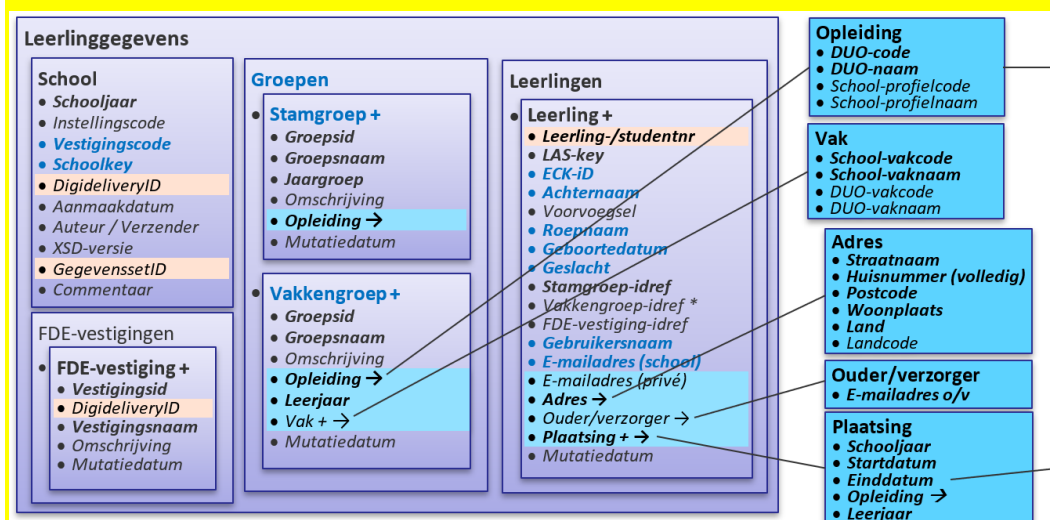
Leerlinggegevens

School
• Schooljaar
• Instellingscode
• Vestigingscode
• Schoolkey
• DigideliveryID
• Aanmaakdatum
• Auteur / Verzender
• XSD-versie
• GegevenssetID
• Commentaar

FDE-vestigingen
• FDE-vestiging +
• Vestigingsid
• DigideliveryID
• Vestigingsnaam
• Omschrijving
• Mutatiedatum

Groepen
• Stamgroep +
• Groepsid
• Groepsnaam
• Jaargroep
• Omschrijving
• Opleiding →
• Mutatiedatum

• Vakkengroep +
• Groepsid
• Groepsnaam
• Omschrijving
• Opleiding →
• Leerjaar
• Vak + →
• Mutatiedatum

Leerlingen
• Leerling +
• Leerling-/studentnr
• LAS-key
• ECK-iD
• Achternaam
• Voorvoegsel
• Roepnaam
• Geboortedatum
• Geslacht
• Stamgroep-idref
• Vakkengroep-idref *
• FDE-vestiging-idref
• Gebruikersnaam
• E-mailadres (school)
• E-mailadres (privé)
• Adres →
• Ouder/verzorger →
• Plaatsing + →
• Mutatiedatum

Opleiding
• DUO-code
• DUO-naam
• School-profielcode
• School-profielnaam

Vak
• School-vakcode
• School-vaknaam
• DUO-vakcode
• DUO-vaknaam

Adres
• Straatnaam
• Huisnummer (volledig)
• Postcode
• Woonplaats
• Land
• Landcode

Ouder/verzorger
• E-mailadres o/v

Plaatsing
• Schooljaar
• Startdatum
• Einddatum
• Opleiding →
• Leerjaar